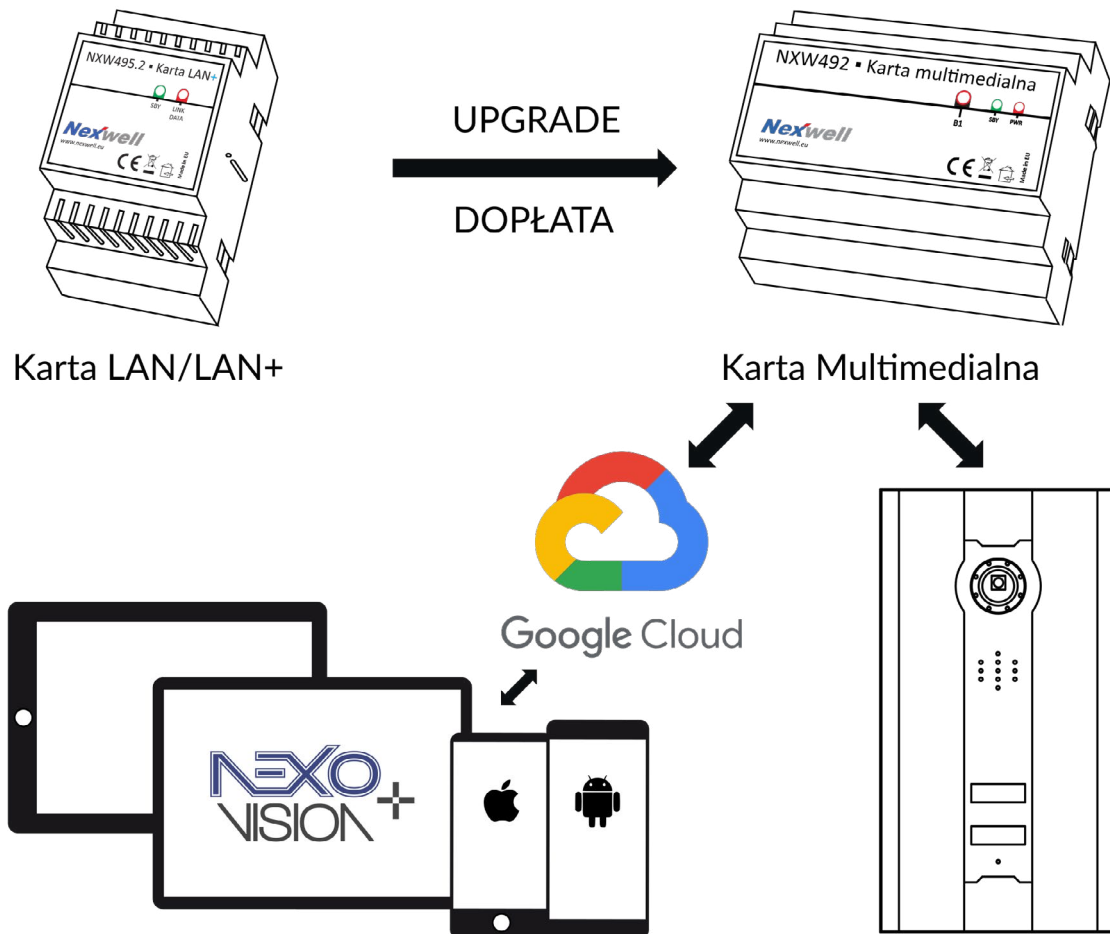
NXW495.2 ▪ Karta LAN+

SBY LINK DATA

Nexwell

www.nexwell.eu

CE

Made in EU

UPGRADE

DOPŁATA

NXW492 ▪ Karta multimedialna

B1 SBY PWR

Nexwell

www.nexwell.eu

CE

Made in EU

Karta LAN/LAN+

Karta Multimedialna

Google Cloud

NEXO VISION+